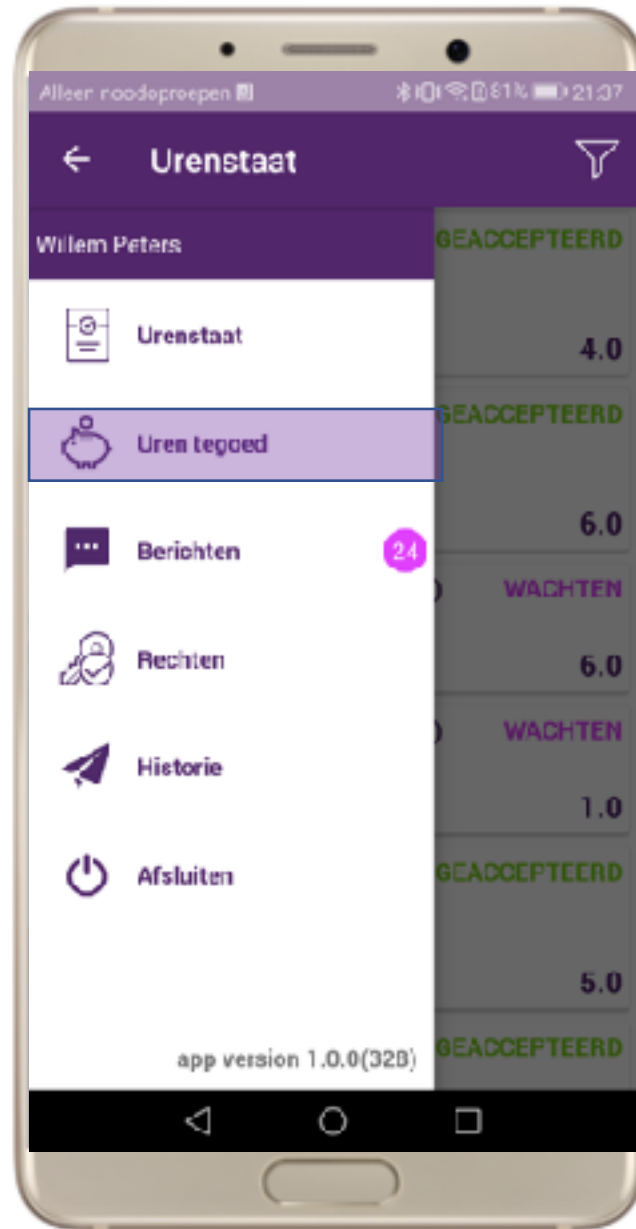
Alleen noodoproepen 81% 21:37

Urenstaat

Willem Peters

GEACCEPTEERD

Urenstaat

4.0

GEACCEPTEERD

Uren tegoed

6.0

Berichten 24

WACHTEN

Rechten

6.0

WACHTEN

Historie

1.0

Afsluiten

GEACCEPTEERD

5.0

app version 1.0.0(328)

GEACCEPTEERD